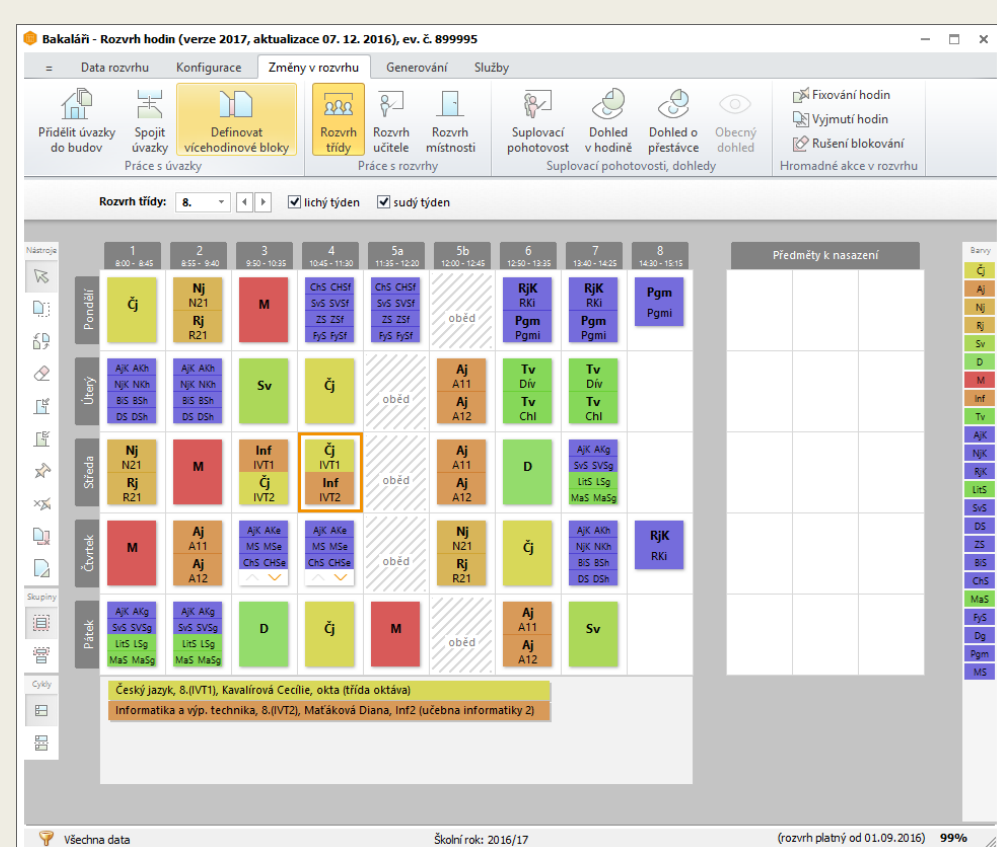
Bakaláři - Rozvrh hodin (verze 2017, aktualizace 07. 12. 2016), ev. č. 899995

= Data rozvrhu Konfigurace Změny v rozvrhu Generování Služby

Přidělit úvazky do budov
Spojit úvazky
Definovat vícehodinové bloky
Práce s úvazky
Rozvrh třídy
Rozvrh učitele
Rozvrh místnosti
Práce s rozvrhy
Suplovací pohotovost
Dohled v hodině
Dohled o přestávce
Obecný dohled
Suplovací pohotovosti, dohledy
Fixování hodin
Vyjmutí hodin
Rušení blokování
Hromadné akce v rozvrhu

Rozvrh třídy: 8. lichý týden sudý týden

Nástroje

| | 1 8:00 - 8:45 | 2 8:55 - 9:40 | 3 9:50 - 10:35 | 4 10:45 - 11:30 | 5a 11:35 - 12:20 | 5b 12:00 - 12:45 | 6 12:50 - 13:35 | 7 13:40 - 14:25 | 8 14:30 - 15:15 |
|---|---|---|---|---|---|---|---|---|---|
| Pondělí | Čj | Nj N21 Rj R21 | M | ChS CHSf SvS SVSf ZS ZSf FyS FySf | ChS CHSf SvS SVSf ZS ZSf FyS FySf | oběd | RjK RKi Pgm Pgmi | RjK RKi Pgm Pgmi | Pgm Pgmi |
| Úterý | AjK AKh NjK NKh BiS BSh DS DSh | AjK AKh NjK NKh BiS BSh DS DSh | Sv | Čj | oběd | Aj A11 Aj A12 | Tv Dív Tv Chl | Tv Dív Tv Chl | |
| Středa | Nj N21 Rj R21 | M | Inf IVT1 Čj IVT2 | Čj IVT1 Inf IVT2 | oběd | Aj A11 Aj A12 | D | AjK AKg SvS SVSg LitS LSg MaS MaSg | |
| Čtvrtek | M | Aj A11 Aj A12 | AjK AKe MS MSe ChS CHSe | AjK AKe MS MSe ChS CHSe | oběd | Nj N21 Rj R21 | Čj | AjK AKh NjK NKh BiS BSh DS DSh | RjK RKi |
| Pátek | AjK AKg SvS SVSg LitS LSg MaS MaSg | AjK AKg SvS SVSg LitS LSg MaS MaSg | D | Čj | M | oběd | Aj A11 Aj A12 | Sv | |

Český jazyk, 8.(IVT1), Kavalírová Cecílie, okta (třída oktáva)
Informatika a výp. technika, 8.(IVT2), Maťáková Diana, Inf2 (učebna informatiky 2)

Předměty k nasazení

Barvy
Čj Aj Nj Rj Sv D M Inf Tv AjK NjK RjK LitS SvS DS ZS BiS ChS MaS FyS Dg Pgm MS

Skupiny
Cykly

Všechna data Školní rok: 2016/17 (rozvrh platný od 01.09.2016) 99%